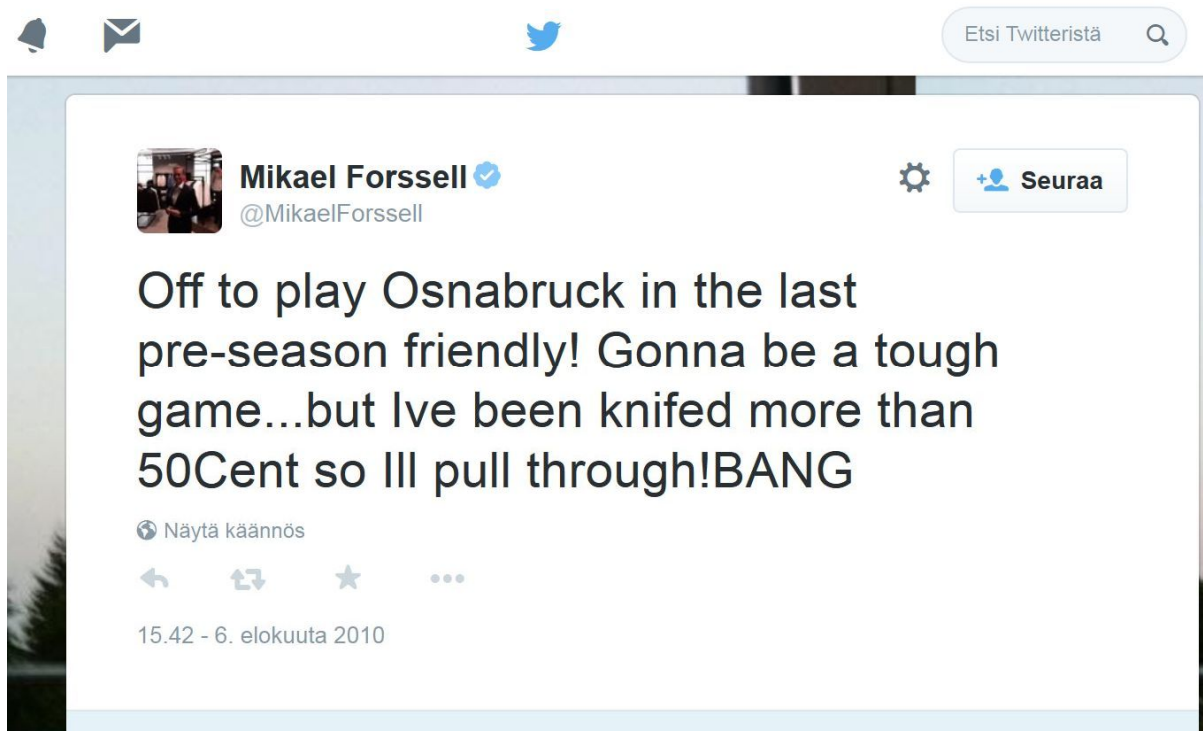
Etsi Twitteristä

Mikael Forssell
@MikaelForssell

Seuraa

Off to play Osnabruck in the last pre-season friendly! Gonna be a tough game...but Ive been knifed more than 50Cent so Ill pull through!BANG

Näytä käännös

15.42 - 6. elokuuta 2010